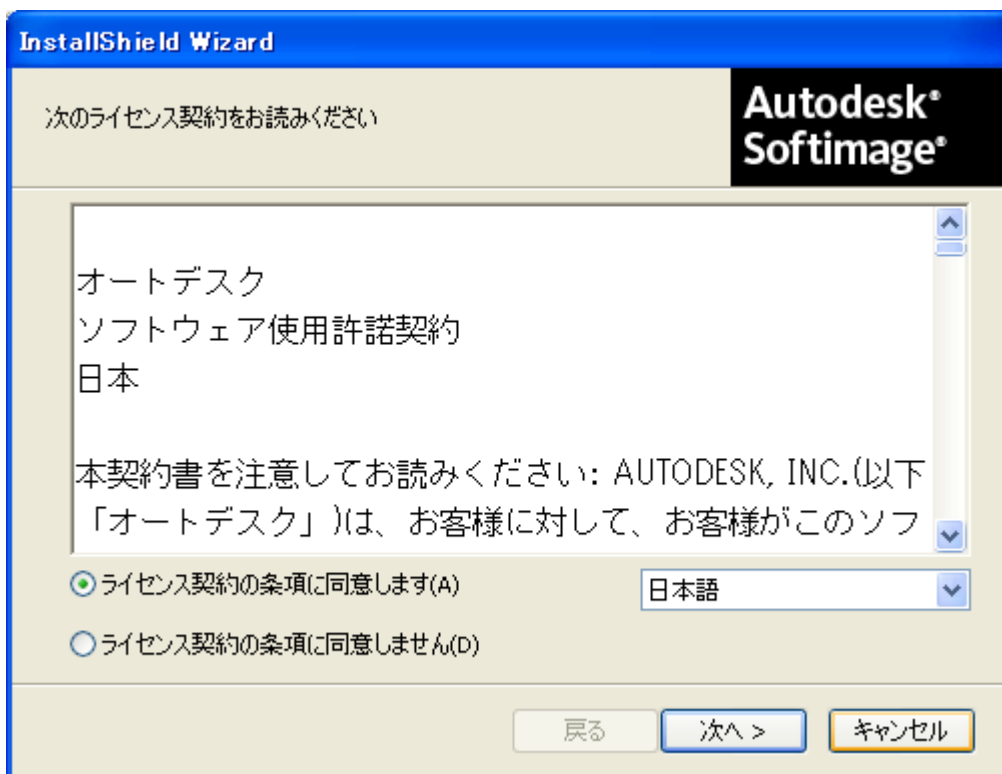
InstallShield Wizard

次のライセンス契約をお読みください

Autodesk®
Softimage®

オートデスク
ソフトウェア使用許諾契約
日本

本契約書を注意してお読みください: AUTODESK, INC.(以下「オートデスク」)は、お客様に対して、お客様がこのソフ

ライセンス契約の条項に同意します(A)

日本語

ライセンス契約の条項に同意しません(D)

戻る

次へ >

キャンセル